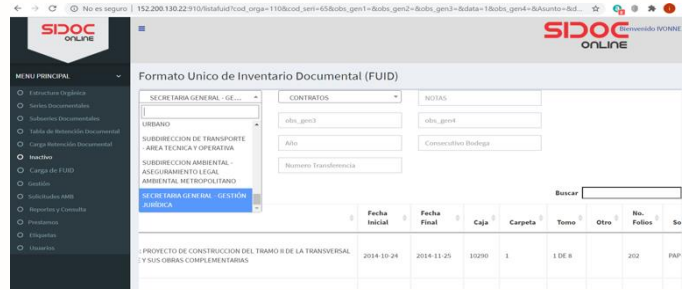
No es seguro | 152.200.130.22:910/listafuid?cod_orga=110&cod_seri=65&obs_gen1=&obs_gen2=&obs_gen3=&data=1&obs_gen4=&Asunto=&id...

SIDOC ONLINE

SIDOC ONLINE Bienvenido IVONNE

MENU PRINCIPAL

Estructura Orgánica
Series Documentales
Subseries Documentales
Tabla de Retención Documental
Carga Retención Documental
Inactivo
Carga de FUID
Gestión
Solicitudes ARB
Reportes y Consulta
Prestamos
Etiquetas
Usuarios

Formato Unico de Inventario Documental (FUID)

SECRETARIA GENERAL - GE...
CONTRATOS
NOTAS
URBANO
SUBDIRECCION DE TRANSPORTE - AREA TECNICA Y OPERATIVA
SUBDIRECCION AMBIENTAL - ASEGURAMIENTO LEGAL AMBIENTAL METROPOLITANO
SECRETARIA GENERAL - GESTIÓN JURÍDICA
obs_gen3
obs_gen4
Año
Consecutivo Bodega
Numero Transferencia

Buscar

| | Fecha Inicial | Fecha Final | Caja | Carpeta | Tomo | Otro | No. Folios | So |
|---|---|---|---|---|---|---|---|---|
| PROYECTO DE CONSTRUCCION DEL TRAMO II DE LA TRANSVERSAL Y SUS OBRAS COMPLEMENTARIAS | 2014-10-24 | 2014-11-25 | 10290 | 1 | 1 DE 8 | | 202 | PAP |